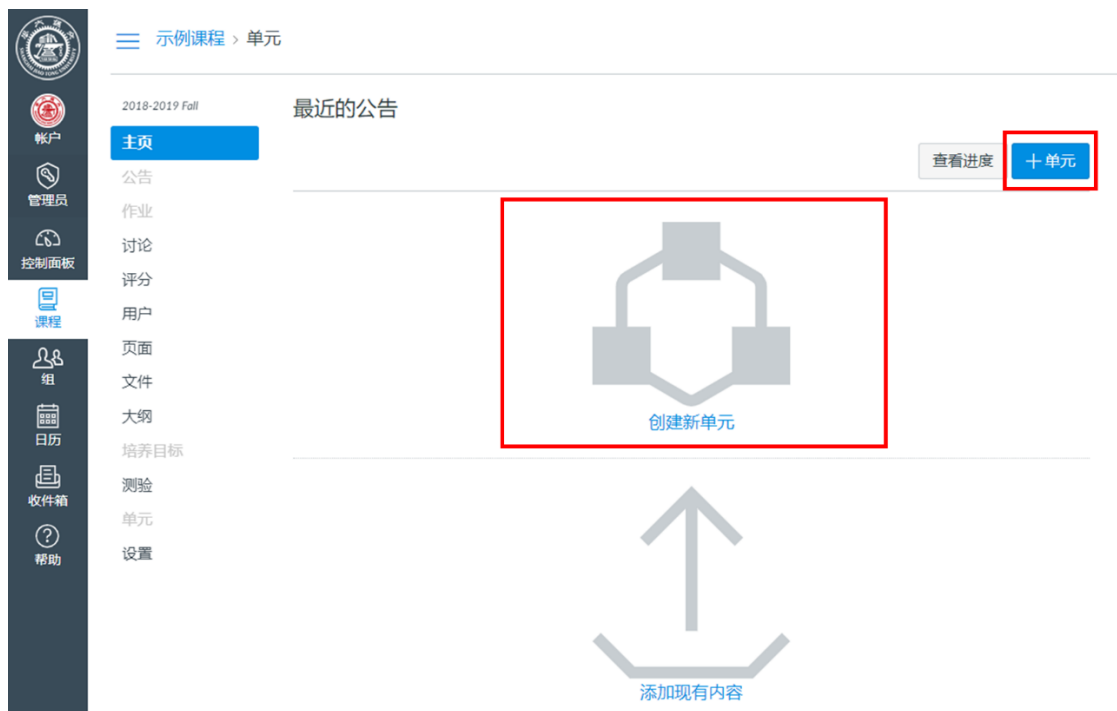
帐户
管理员
控制面板
课程
组
日历
收件箱
帮助

示例课程 › 单元

2018-2019 Fall
主页
公告
作业
讨论
评分
用户
页面
文件
大纲
培养目标
测验
单元
设置

最近的公告

查看进度
+ 单元

创建新单元

添加现有内容